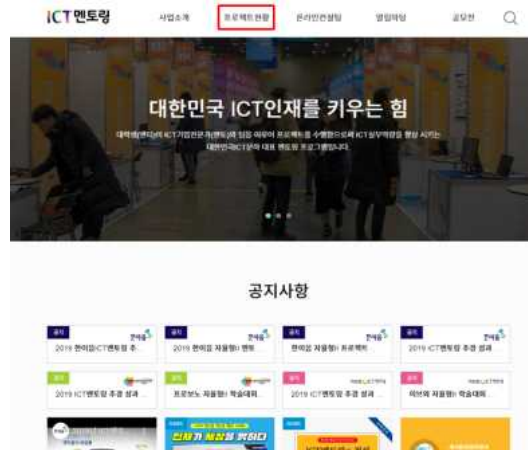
ICT멘토링

사업소개 프로젝트현황 온라인멘토링 멘링매칭 공모전

대한민국 ICT인재를 키우는 힘

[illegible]

공지사항

2019 한이음ICT멘토링 추 ...

2019 한이음 자율형 멘토 ...

한이음 자율형 프로젝트 ...

2019 ICT멘토링 추경 성과 ...

2019 ICT멘토링 추경 성과 ...

프로보노 자율형 학습대회 ...

2019 ICT멘토링 추경 성과 ...

이브와 자율형 학습대회 ...

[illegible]